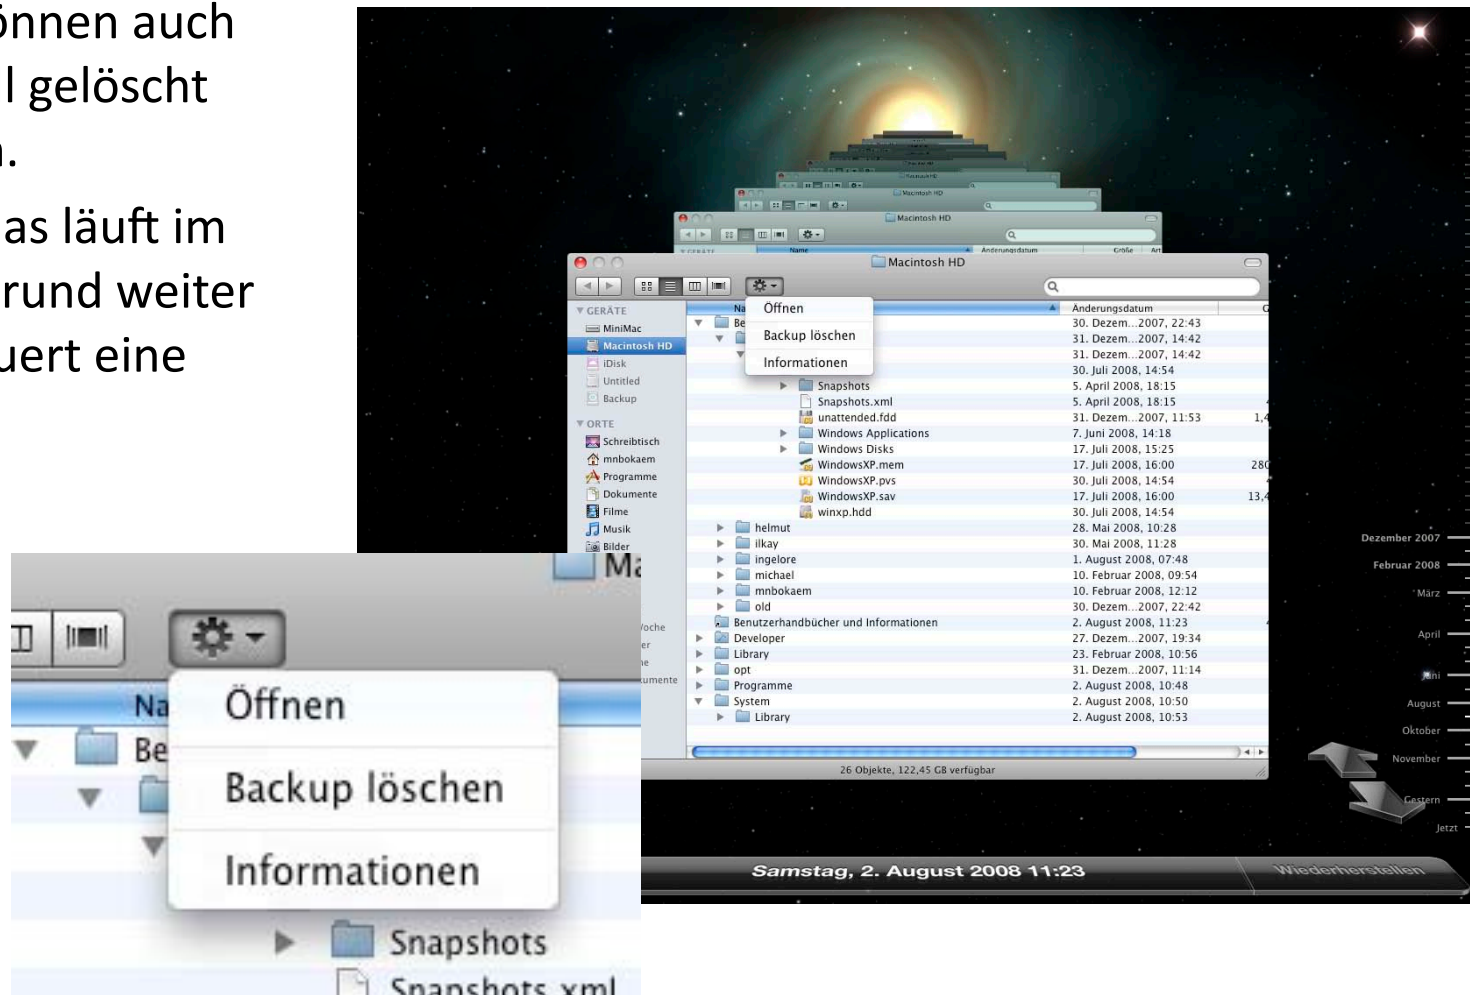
önnen auch
l gelöscht
n.
as läuft im
rund weiter
uert eine

Macintosh HD

Macintosh HD

GERÄTE
MiniMac
Macintosh HD
iDisk
Untitled
Backup
ORTE
Schreibtisch
mnbokaem
Programme
Dokumente
Filme
Musik
Bilder

Na
Öffnen
Backup löschen
Informationen
Änderungsdatum

| Name | Änderungsdatum |
|---|---|
| Be | 30. Dezem...2007, 22:43 |
| | 31. Dezem...2007, 14:42 |
| | 31. Dezem...2007, 14:42 |
| | 30. Juli 2008, 14:54 |
| Snapshots | 5. April 2008, 18:15 |
| Snapshots.xml | 5. April 2008, 18:15 |
| unattended.fdd | 31. Dezem...2007, 11:53 |
| Windows Applications | 7. Juni 2008, 14:18 |
| Windows Disks | 17. Juli 2008, 15:25 |
| WindowsXP.mem | 17. Juli 2008, 16:00 |
| WindowsXP.pvs | 30. Juli 2008, 14:54 |
| WindowsXP.sav | 17. Juli 2008, 16:00 |
| winxp.hdd | 30. Juli 2008, 14:54 |
| helmut | 28. Mai 2008, 10:28 |
| ilkay | 30. Mai 2008, 11:28 |
| ingelore | 1. August 2008, 07:48 |
| michael | 10. Februar 2008, 09:54 |
| mnbokaem | 10. Februar 2008, 12:12 |
| old | 30. Dezem...2007, 22:42 |
| Benutzerhandbücher und Informationen | 2. August 2008, 11:23 |
| Developer | 27. Dezem...2007, 19:34 |
| Library | 23. Februar 2008, 10:56 |
| opt | 31. Dezem...2007, 11:14 |
| Programme | 2. August 2008, 10:48 |
| System | 2. August 2008, 10:50 |
| Library | 2. August 2008, 10:53 |

26 Objekte, 122,45 GB verfügbar

Dezember 2007
Februar 2008
März
April
Juni
August
Oktober
November
Gestern
Jetzt

Samstag, 2. August 2008 11:23
Wiederherstellen

Ma
Na
Be
Öffnen
Backup löschen
Informationen
Snapshots
Snapshots.xml